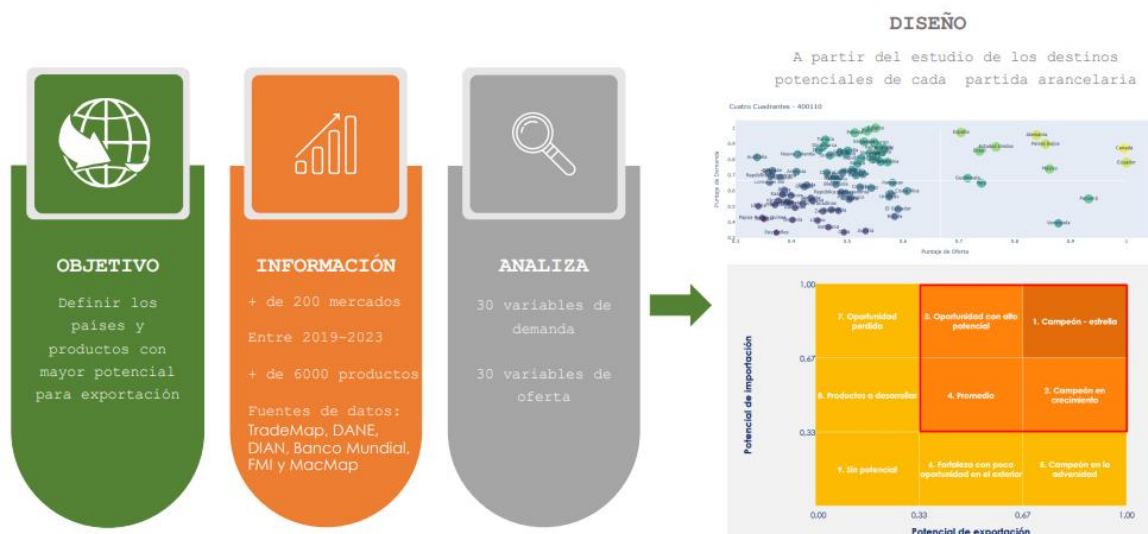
DISEÑO

A partir del estudio de los destinos potenciales de cada partida arancelaria

OBJETIVO

Definir los países y productos con mayor potencial para exportación

INFORMACIÓN

+ de 200 mercados

Entre 2019-2023

+ de 6000 productos

Fuentes de datos: TradeMap, DANE, DIAN, Banco Mundial, FMI y MacMap

ANALIZA

30 variables de demanda

30 variables de oferta

Cuatro Cuadrantes - 400110

Puntaje de Demanda

Puntaje de Oferta

| | | |
|---|---|---|
| 7. Oportunidad perdida | 3. Oportunidad con alto potencial | 1. Campeón - estrella |
| 8. Productos a desarrollar | 4. Promedio | 2. Campeón en crecimiento |
| 9. Sin potencial | 6. Fortaleza con poca oportunidad en el exterior | 5. Campeón en la adversidad |

Potencial de importación

1,00

0,67

0,33

0,00

Potencial de exportación